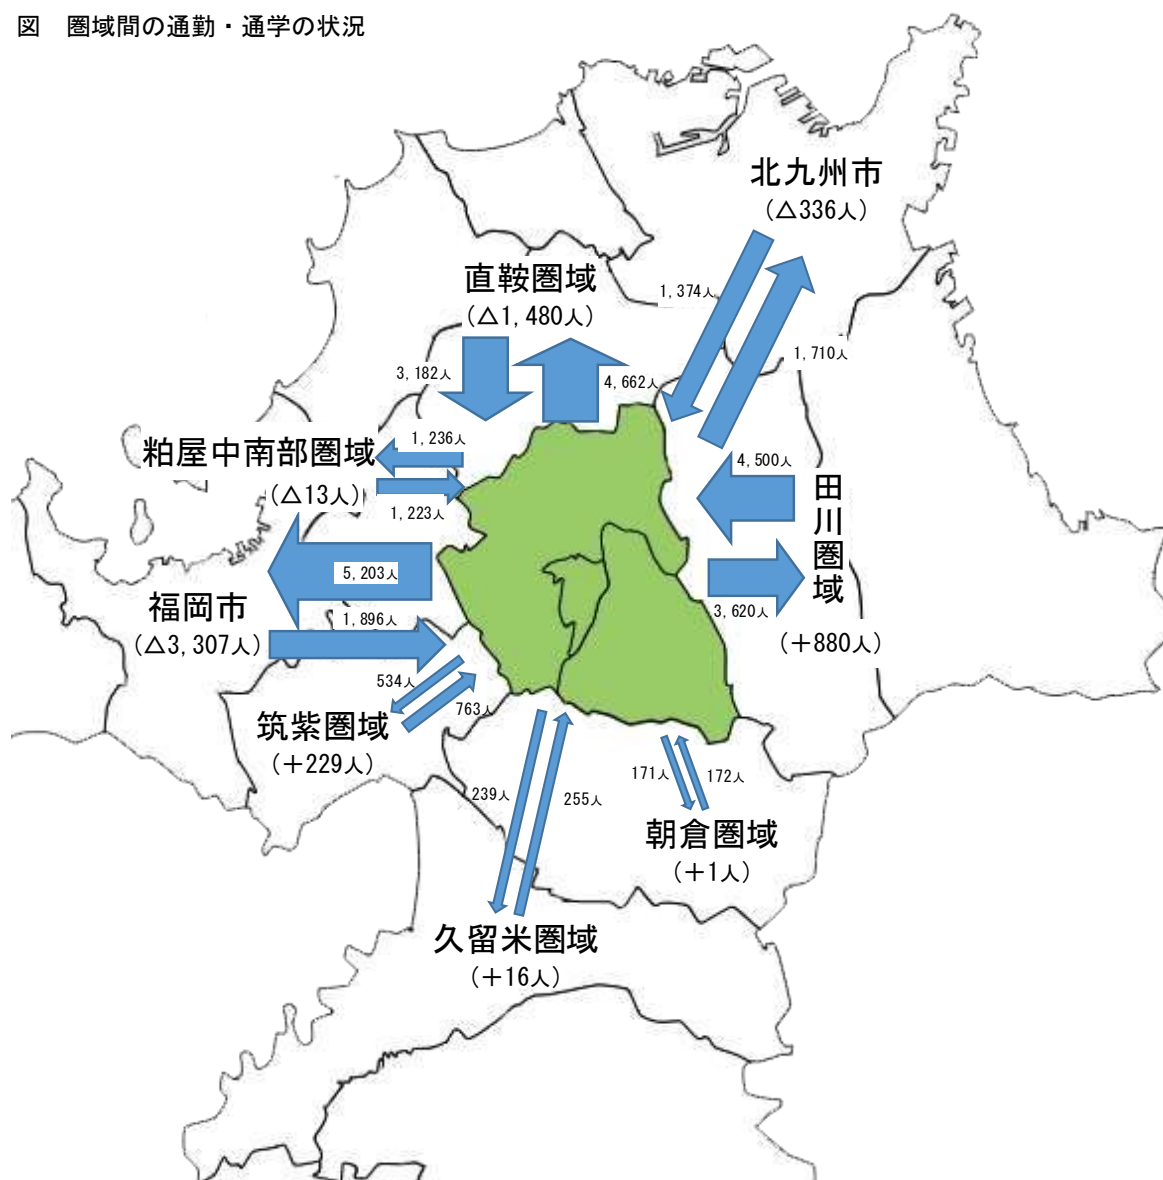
図　圏域間の通勤・通学の状況

北九州市
（△336人）

直鞍圏域
（△1,480人）

1,374人

1,710人

3,182人

4,662人

粕屋中南部圏域
（△13人）

1,236人

1,223人

4,500人

田川圏域

5,203人

福岡市
（△3,307人）

1,896人

3,620人

（＋880人）

534人

763人

筑紫圏域
（＋229人）

239人

255人

171人

172人

朝倉圏域
（＋1人）

久留米圏域
（＋16人）